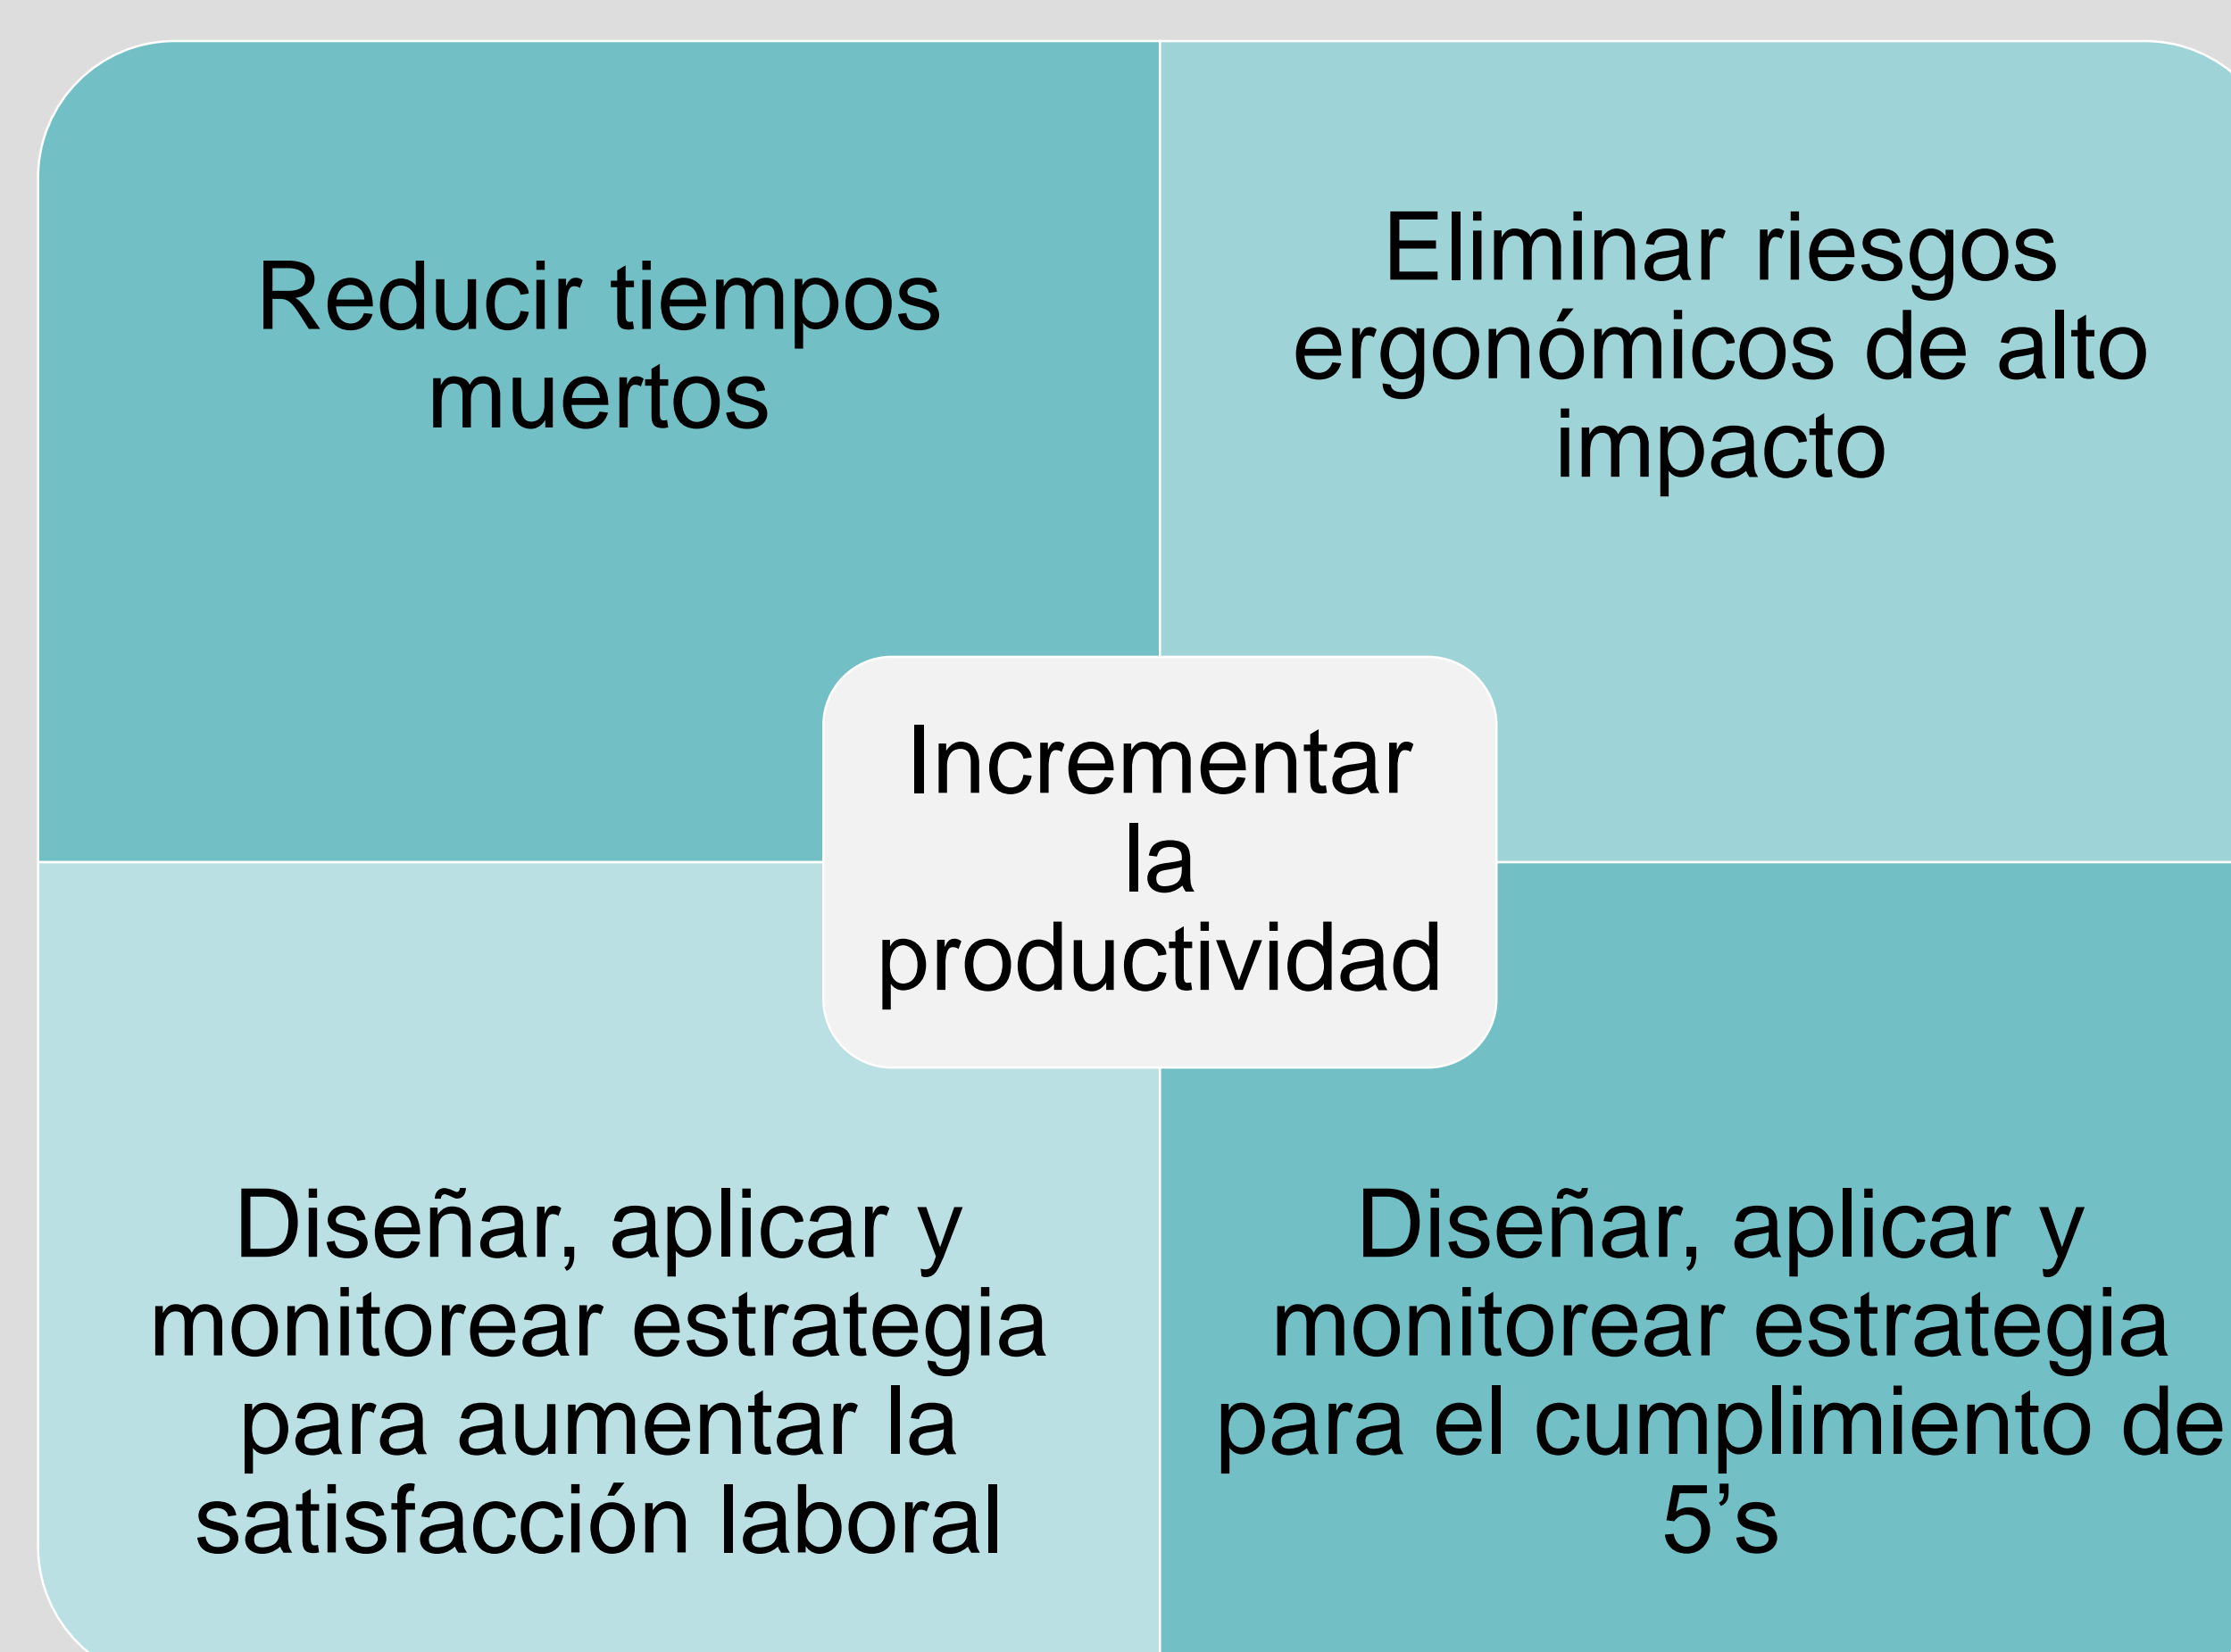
Reducir tiempos muertos

Eliminar riesgos ergonómicos de alto impacto

Incrementar la productividad

Diseñar, aplicar y monitorear estrategia para aumentar la satisfacción laboral

Diseñar, aplicar y monitorear estrategia para el cumplimiento de 5’s